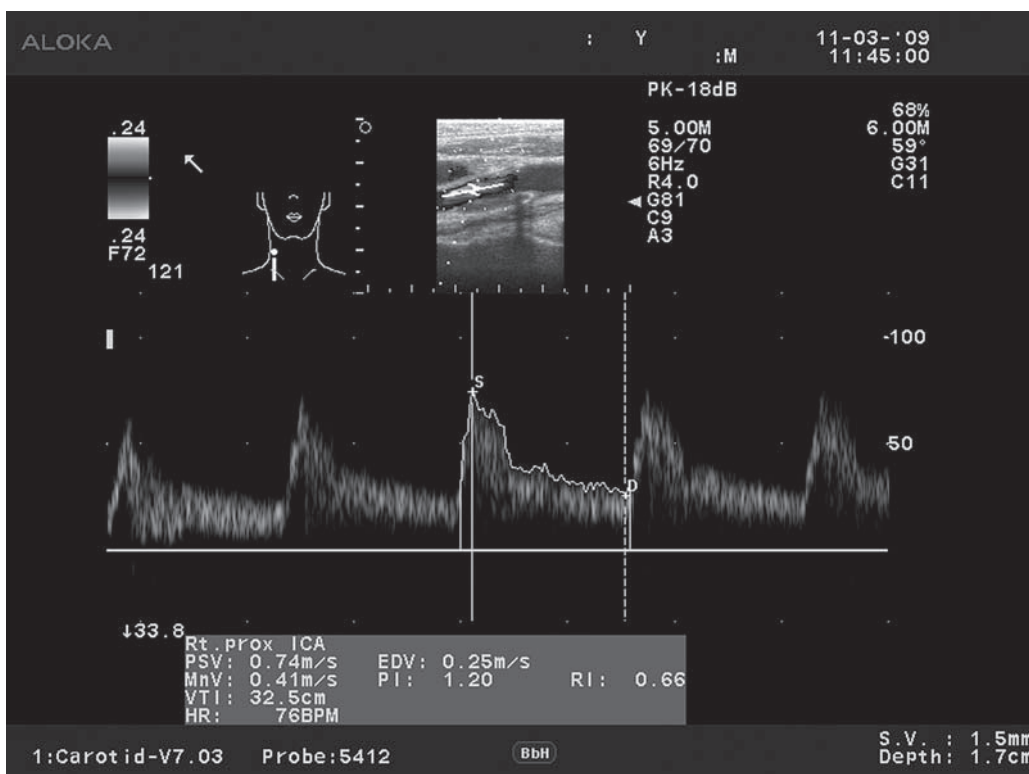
ALOKA
: Y :M
11-03-'09
11:45:00
PK-18dB
.24
.24
F72
121
5.00M
69/70
6Hz
R4.0
G81
C9
A3
68%
6.00M
59°
G31
C11
-100
50
S
D
↓33.8
Rt.prox ICA
PSV: 0.74m/s EDV: 0.25m/s
MnV: 0.41m/s PI: 1.20 RI: 0.66
VTI: 32.5cm
HR: 76BPM
1:Carotid-V7.03 Probe:5412
BbH
S.V. : 1.5mm
Depth: 1.7cm